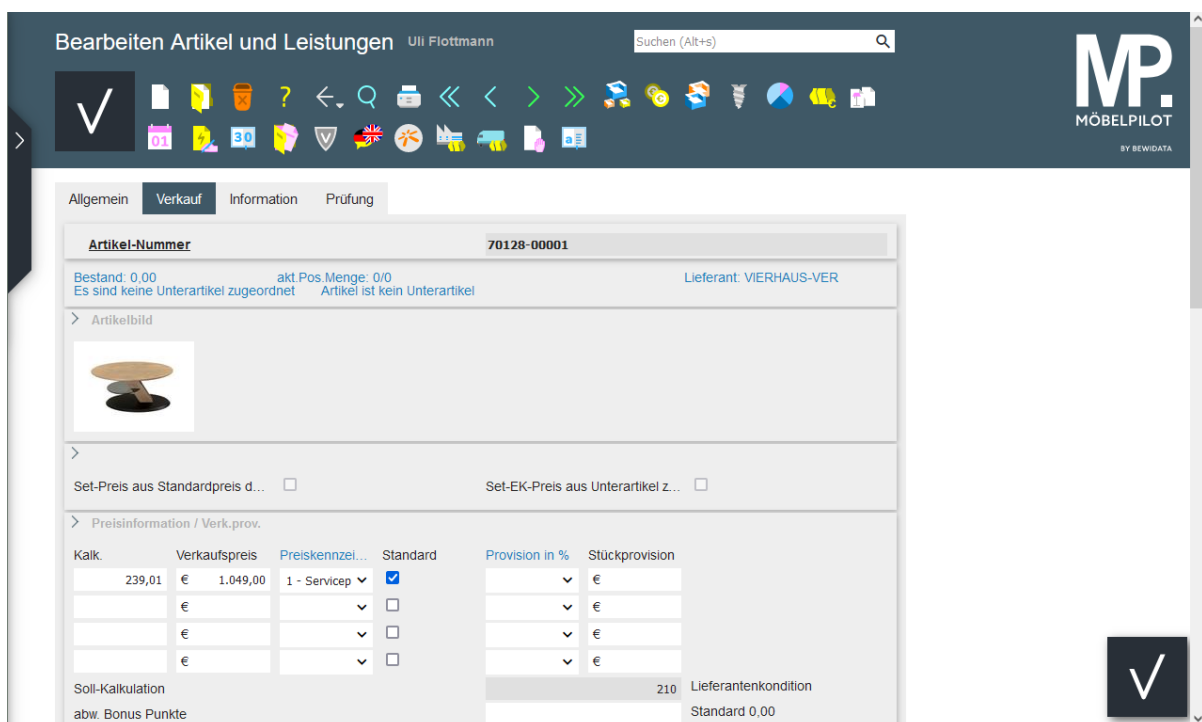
Bearbeiten Artikel und Leistungen Uli Flottmann

Suchen (Alt+s)

01 30

MP.
MÖBELPILOT
BY BEWIDATA

Allgemein Verkauf Information Prüfung

Artikel-Nummer 70128-00001

Bestand: 0,00 akt.Pos.Menge: 0/0 Lieferant: VIERHAUS-VER
Es sind keine Unterartikel zugeordnet Artikel ist kein Unterartikel

Artikelbild

Set-Preis aus Standardpreis d... Set-EK-Preis aus Unterartikel z...

Preisinformation / Verk.prov.

| Kalk. | Verkaufspreis | Preiskennzei... | Standard | Provision in % | Stückprovision |
|---|---|---|---|---|---|
| 239,01 | € 1.049,00 | 1 - Servicep | ☑ | | € |
| | € | | ☐ | | € |
| | € | | ☐ | | € |
| | € | | ☐ | | € |

Soll-Kalkulation 210 Lieferantenkondition
abw. Bonus Punkte Standard 0,00